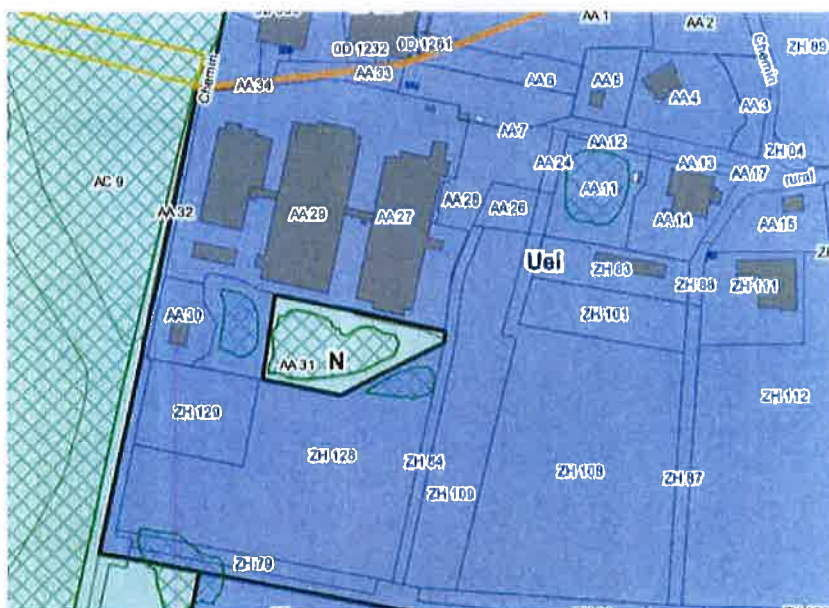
AA 1
AA 2
ZH 89
0D 1232
0D 1231
Chemin
AA 34
AA 33
AA 8
AA 5
AA 4
AA 3
Chemin
AA 7
AA 12
AA 24
AA 13
ZH 04
AA 17
rural
AC 9
AA 11
AA 32
AA 29
AA 27
AA 28
AA 26
AA 14
AA 15
Uei
ZH 83
ZH 88
ZH 111
AA 30
ZH 101
AA 31
N
ZH 112
ZH 120
ZH 128
ZH 84
ZH 100
ZH 109
ZH 87
ZH 70